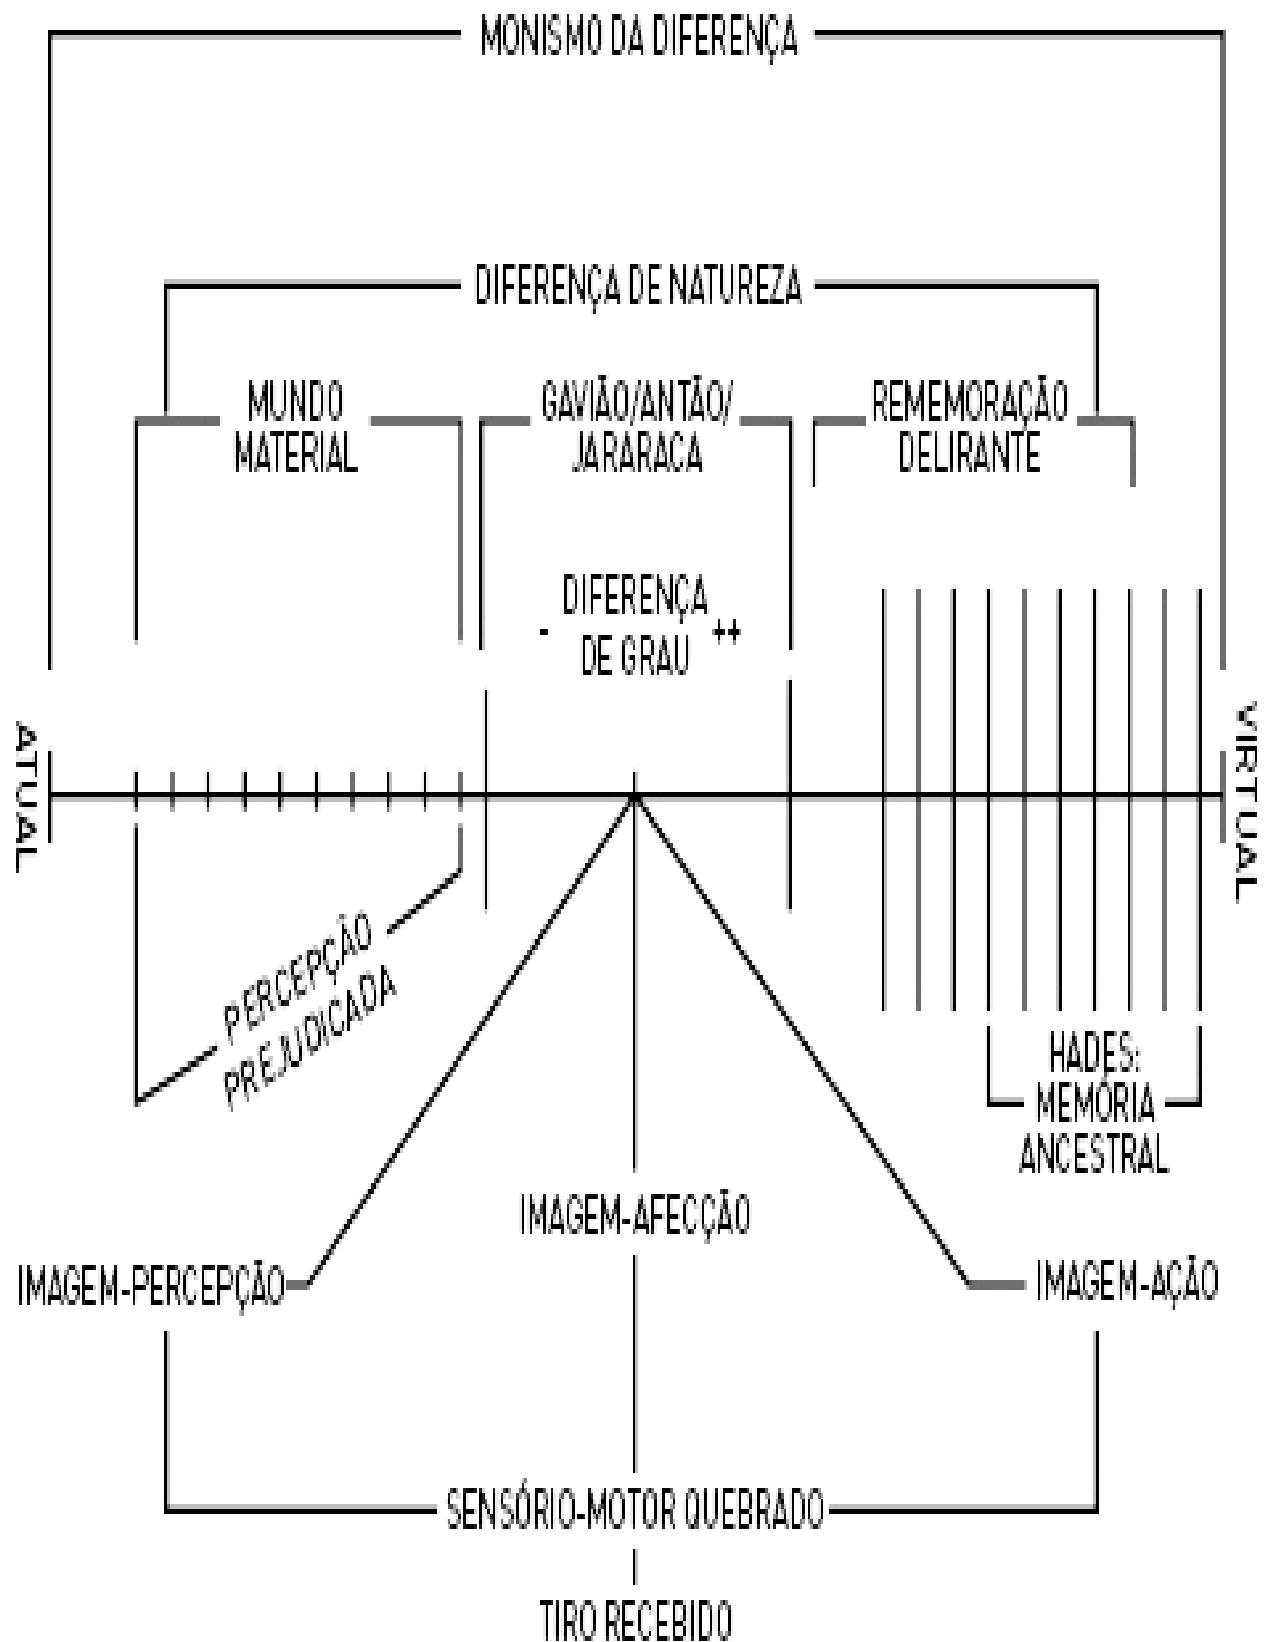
MONISMO DA DIFERENÇA

DIFERENÇA DE NATUREZA

MUNDO MATERIAL

GAVIÃO/ANTÃO/ JARARACA

REMEMORAÇÃO DELIRANTE

- DIFERENÇA DE GRAU ++

ATUAL

VIRTUAL

PERCEPÇÃO PREJUDICADA

HADES: MEMÓRIA ANCESTRAL

IMAGEM-AFECÇÃO

IMAGEM-PERCEPÇÃO

IMAGEM-AÇÃO

SENSÓRIO-MOTOR QUEBRADO

TIRO RECEBIDO